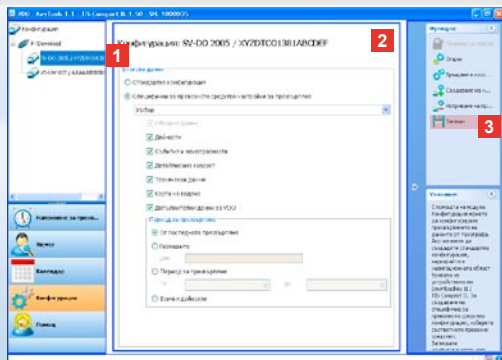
VDO - KeyTools 1.1 - DTCO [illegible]

Конфигурации

Конфигурация: SV-DO 2005 / XY7DTCO1381ABCDEF

1

2

3

Стандартна конфигурация

Специфична за превозното средство настройка за прочитане

Избор

Общи данни

Дейности

Събития и неизправности

Детайлизирана скорост

Технически данни

Карта на водача

Детайлизирани данни за VDO

Период за прочитане

От последното прочитане

Последните

Дни

Период за прочитане

От

до

Всички дейности

Функции

Опции

Прочитане на сесии

Създаване на нова

Изтриване на конф.

Затвори

Указание

Справката на нещо за конфигурацията на колата за конфигуриране е данните от тахографа. Вие можете да създадете стандартна конфигурация, маркирайки в навигационната област бутона за конфигурация "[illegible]". За създаване на специфична за превозното средство конфигурация, изберете съответното превозно средство. Запишете

Изтегляне на прочит...

Чипове

Календар

Конфигурация

Помощ